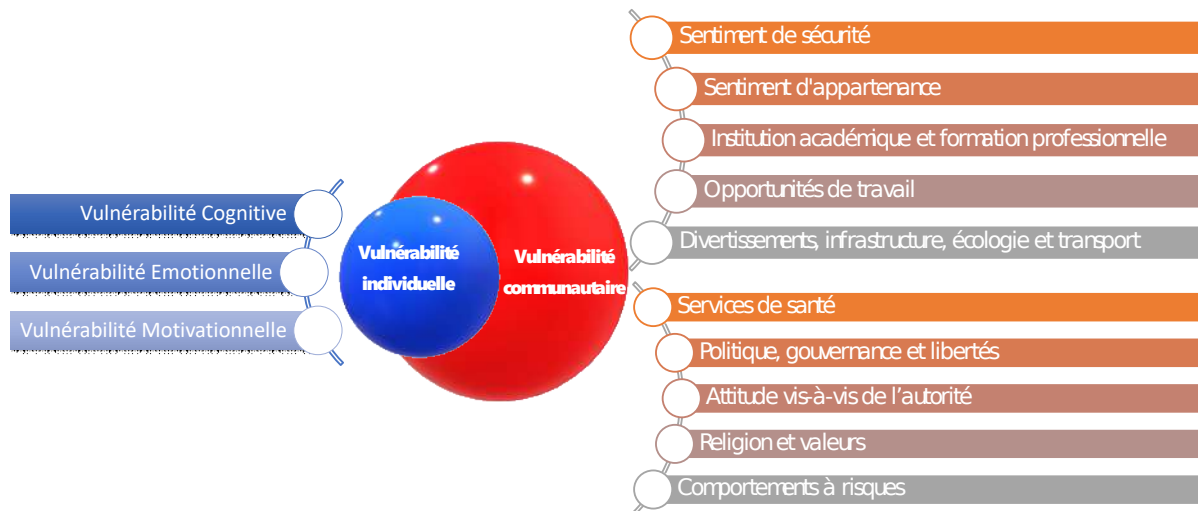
Vulnérabilité Cognitive

Vulnérabilité Emotionnelle

Vulnérabilité Motivationnelle

Vulnérabilité individuelle

Vulnérabilité communautaire

Sentiment de sécurité

Sentiment d'appartenance

Institution académique et formation professionnelle

Opportunités de travail

Divertissements, infrastructure, écologie et transport

Services de santé

Politique, gouvernance et libertés

Attitude vis-à-vis de l'autorité

Religion et valeurs

Comportements à risques